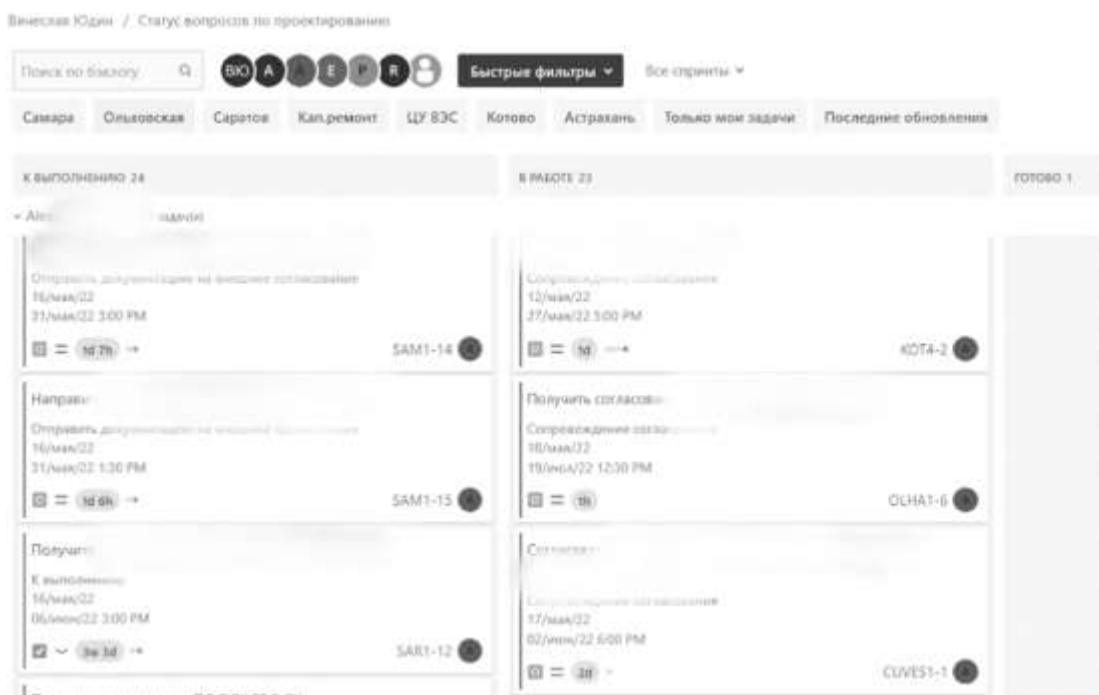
Вячеслав Юдин / Статус вопросов по проектированию

Поиск по бэклогу

ВЮ A A E P R

Быстрые фильтры ▾

Все спринты ▾

Самара Ольховская Саратов Кап.ремонт ЦУ ВЭС Котово Астрахань Только мои задачи Последние обновления

К ВЫПОЛНЕНИЮ 24

В РАБОТЕ 23

ГОТОВО 1

⌄ Ale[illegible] задачи

Отправить документацию на внешнее согласование
16/мая/22
31/мая/22 3:00 PM
1d 7h →
SAM1-14

Сопровождение согласования
12/мая/22
27/мая/22 3:00 PM
1d →
KOT4-2

Направ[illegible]
Отправить документацию на внешнее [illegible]
16/мая/22
31/мая/22 1:30 PM
1d 6h →
SAM1-15

Получить согласов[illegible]
Сопровождение согла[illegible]
18/мая/22
19/июл/22 12:30 PM
1h
OLHA1-6

Получ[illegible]
К выполнени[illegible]
16/мая/22
06/июн/22 3:00 PM
3w 3d →
SAR1-12

Согласов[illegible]
Сопровождение согласования
17/мая/22
02/июн/22 6:00 PM
2d
CUVES1-1